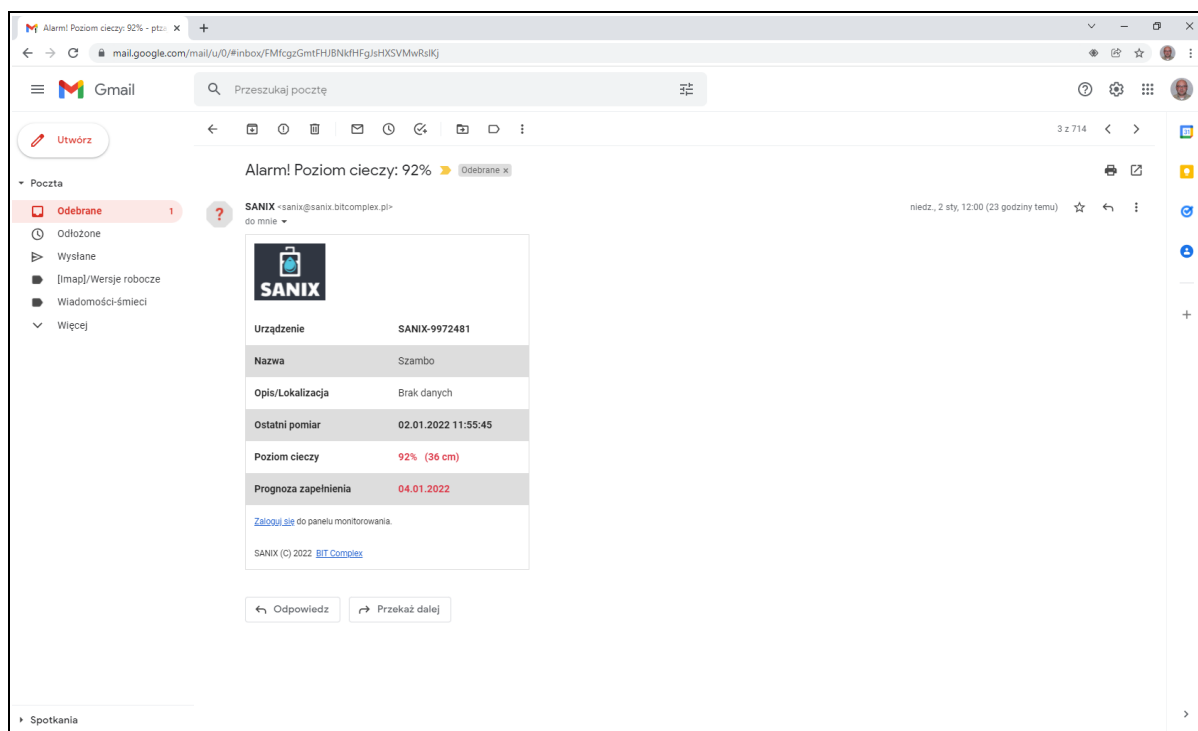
Alarm! Poziom cieczy: 92% - ptz ×
+
mail.google.com/mail/u/0/#inbox/FMfcgzGmtFHJBNkfHFgJsHXSVMwRslKj

Gmail
Przeszukaj pocztę

Utwórz
Poczta
Odebrane 1
Odłożone
Wysłane
[Imap]/Wersje robocze
Wiadomości-śmieci
Więcej

3 z 714

Alarm! Poziom cieczy: 92% Odebrane ×

SANIX <sanix@sanix.bitcomplex.pl>
do mnie
niedz., 2 sty, 12:00 (23 godziny temu)

SANIX

| | |
|---|---|
| Urządzenie | SANIX-9972481 |
| Nazwa | Szambo |
| Opis/Lokalizacja | Brak danych |
| Ostatni pomiar | 02.01.2022 11:55:45 |
| Poziom cieczy | 92% (36 cm) |
| Prognoza zapełnienia | 04.01.2022 |

Zaloguj się do panelu monitorowania.

SANIX (C) 2022 BIT Complex

Odpowiedz
Przekaż dalej

Spotkania